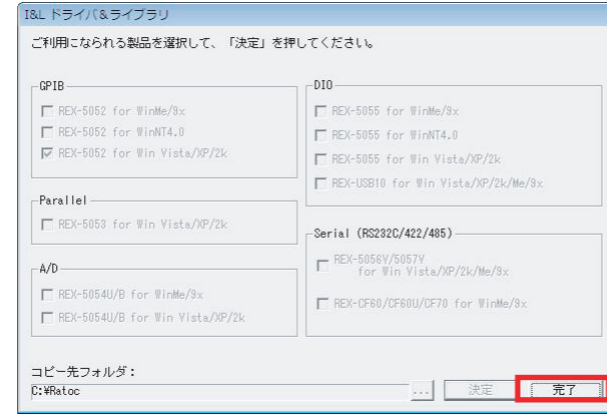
I&L ドライバ&ライブラリ

ご利用になられる製品を選択して、「決定」を押してください。

GPIB

REX-5052 for WinMe/9x

REX-5052 for WinNT4.0

REX-5052 for Win Vista/XP/2k

Parallel

REX-5053 for Win Vista/XP/2k

A/D

REX-5054U/B for WinMe/9x

REX-5054U/B for Win Vista/XP/2k

DIO

REX-5055 for WinMe/9x

REX-5055 for WinNT4.0

REX-5055 for Win Vista/XP/2k

REX-USB10 for Win Vista/XP/2k/Me/9x

Serial (RS232C/422/485)

REX-5056V/5057V for Win Vista/XP/2k/Me/9x

REX-CF60/CF60U/CF70 for WinMe/9x

コピー先フォルダ：

C:¥Ratoc

...

決定

完了